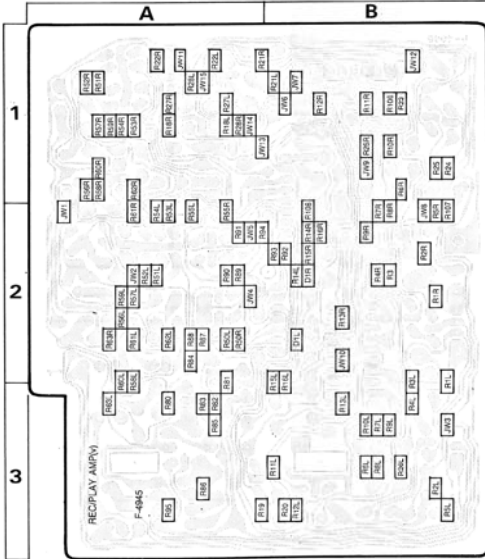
A
B
1
2
3
R52R
R51R
R20R
JW11
R28L
JW15
R23L
R21R
R21L
JW6
JW7
R12R
JW12
R53R
R54R
R55R
R52R
R18R
R27R
R18L
R27L
JW14
JW13
R11R
R10R
R22
JW9
R25R
R10R
R25
R24
JW1
R56R
R60R
R59R
R61R
R62R
R54L
R53L
R55L
R55R
R61
JW3
R84
R93
R92
R10B
R14R
R15R
R9R
R7R
R8R
R6R
JW8
R5R
R107
R57L
R58L
JW2
R52L
R51L
R90
R89
JW4
R14L
D1R
R4R
R3
R2R
R1R
R63R
R56L
R61L
R62L
R88
R87
R50L
R60R
R84
D1L
R13R
R65L
R60L
R59L
R81
R15L
R16L
JW10
R1L
R65L
R80
R83
R82
R85
R86
R12L
R10L
R7L
R8L
R4L
R3L
JW3
R11L
R6L
R66
R56L
REC/PLAY AMP(V)
F-4945
R95
R86
R19
R20
R12L
R2L
R5L